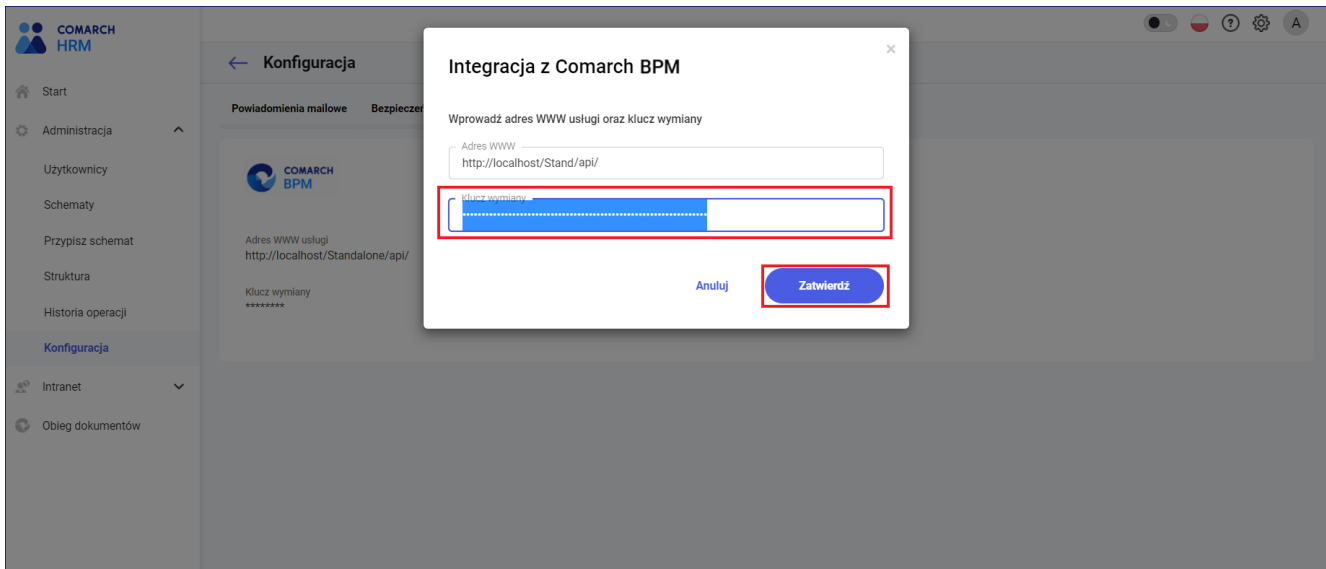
COMARCH
HRM

A

Start
Administracja
Użytkownicy
Schematy
Przypisz schemat
Struktura
Historia operacji
Konfiguracja
Intranet
Obieg dokumentów

← Konfiguracja

Powiadomienia mailowe Bezpieczer

COMARCH
BPM

Adres WWW usługi
http://localhost/Standalone/api/

Klucz wymiany
********

Integracja z Comarch BPM

×

Wprowadź adres WWW usługi oraz klucz wymiany

Adres WWW
http://localhost/Stand/api/

Klucz wymiany
••••••••••••••••••••••••••••••••••••••••••••••••••••••••••••••••

Anuluj Zatwierdź